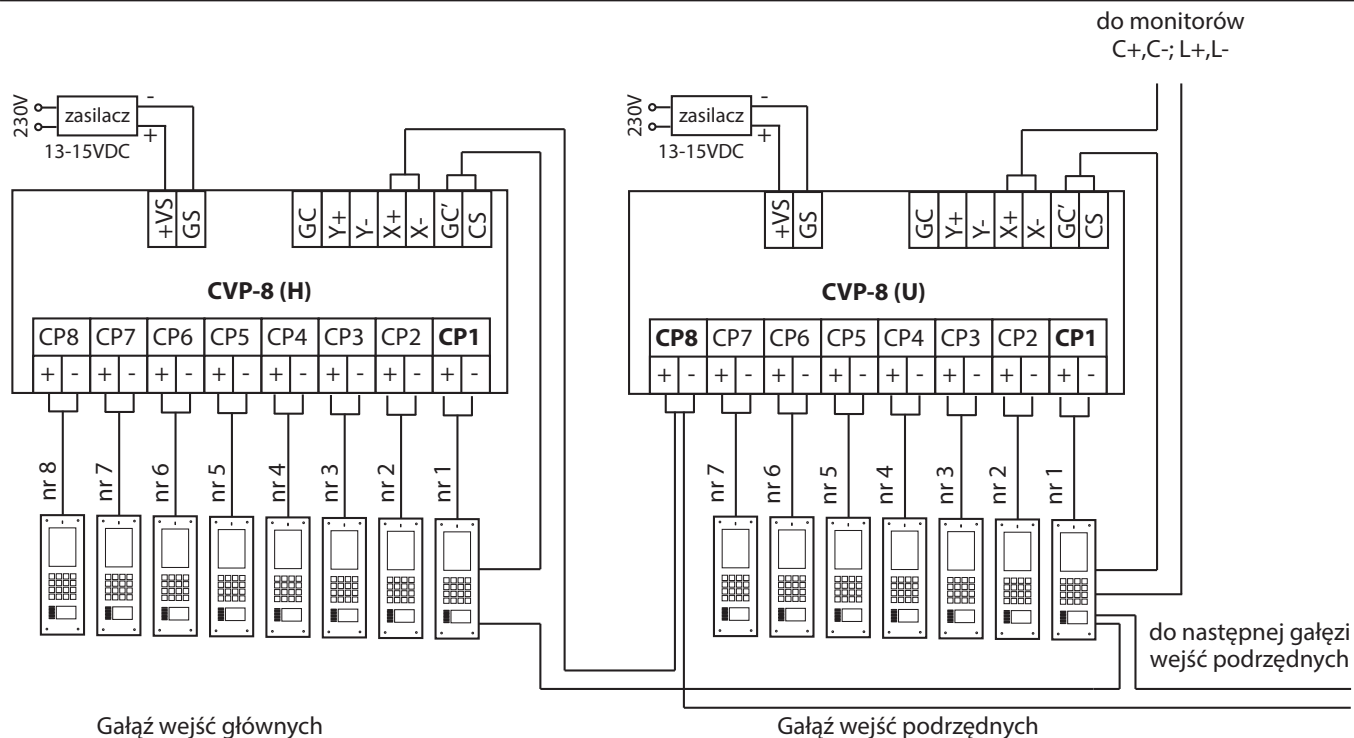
do monitorów
C+,C-; L+,L-

230V
zasilacz
-
+
13-15VDC

+VS GS GC Y+ Y- X+ X- GC' CS

**CVP-8 (H)**

| CP8 | CP7 | CP6 | CP5 | CP4 | CP3 | CP2 | **CP1** |
|---|---|---|---|---|---|---|---|
| + - | + - | + - | + - | + - | + - | + - | + - |

nr 8 nr 7 nr 6 nr 5 nr 4 nr 3 nr 2 nr 1

230V
zasilacz
-
+
13-15VDC

+VS GS GC Y+ Y- X+ X- GC' CS

**CVP-8 (U)**

| **CP8** | CP7 | CP6 | CP5 | CP4 | CP3 | CP2 | **CP1** |
|---|---|---|---|---|---|---|---|
| + - | + - | + - | + - | + - | + - | + - | + - |

nr 7 nr 6 nr 5 nr 4 nr 3 nr 2 nr 1

do następnej gałęzi
wejść podrzędnych

Gałąź wejść głównych

Gałąź wejść podrzędnych